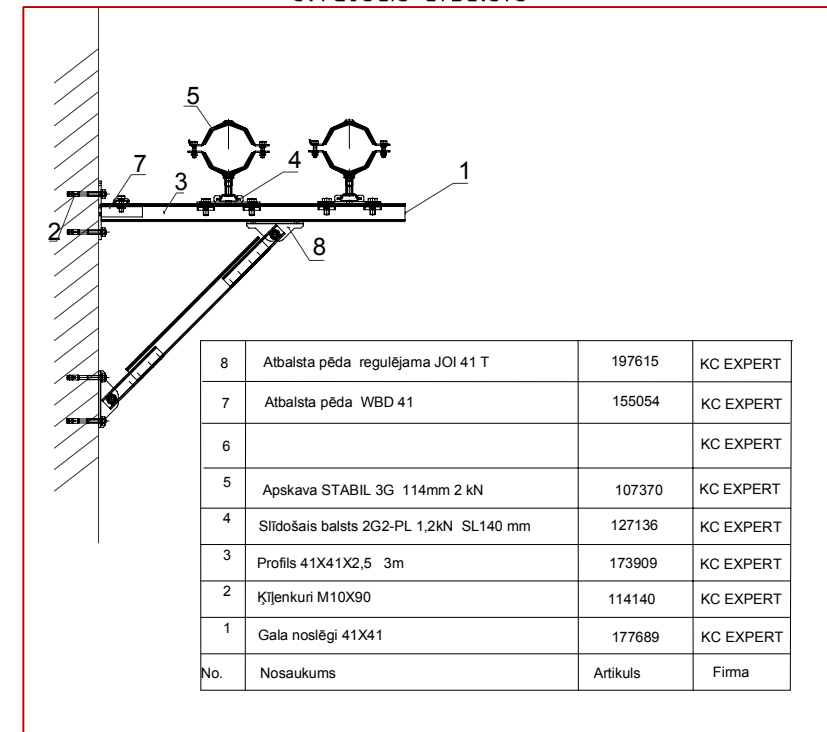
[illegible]

5
7
4
3
1
2
8

| 8 | Atbalsta pēda regulējama JOI 41 T | 197615 | KC EXPERT |
|---|---|---|---|
| 7 | Atbalsta pēda WBD 41 | 155054 | KC EXPERT |
| 6 | | | KC EXPERT |
| 5 | Apskava STABIL 3G 114mm 2 kN | 107370 | KC EXPERT |
| 4 | Slīdošais balsts 2G2-PL 1,2kN SL140 mm | 127136 | KC EXPERT |
| 3 | Profils 41X41X2,5 3m | 173909 | KC EXPERT |
| 2 | Ķīļenkuri M10X90 | 114140 | KC EXPERT |
| 1 | Gala noslēgi 41X41 | 177689 | KC EXPERT |
| No. | Nosaukums | Artikuls | Firma |